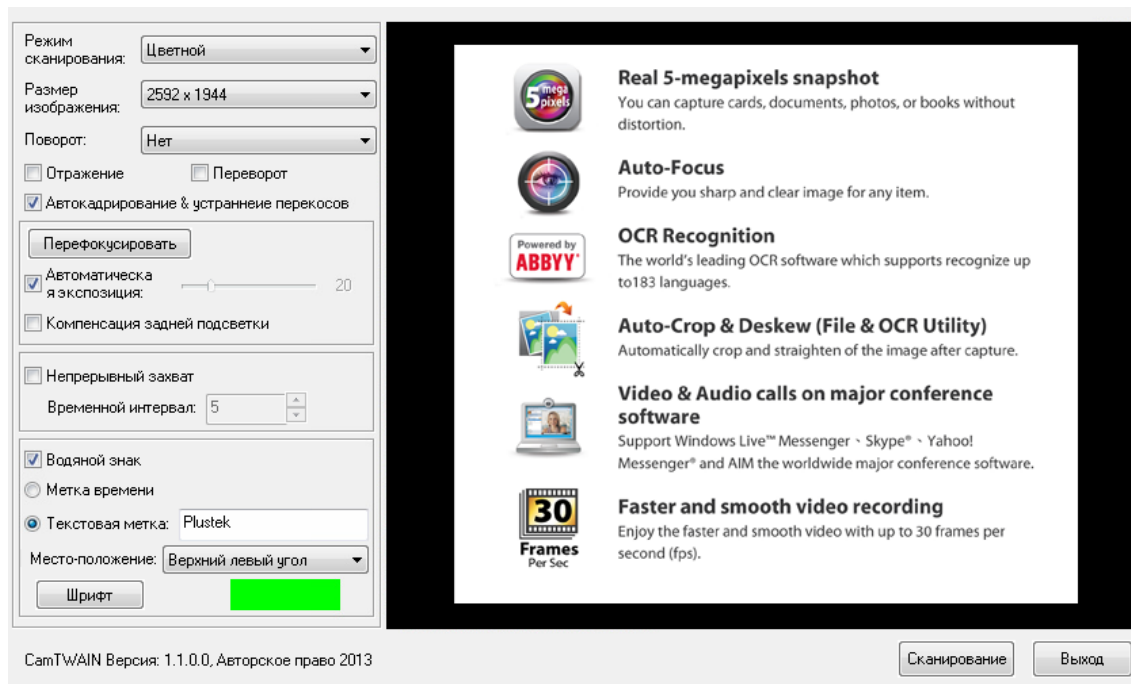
Режим сканирования: Цветной

Размер изображения: 2592 x 1944

Поворот: Нет

Отражение

Переворот

Автокадрирование & устранениe перекосов

Перефокусировать

Автоматическая экспозиция: 20

Компенсация задней подсветки

Непрерывный захват

Временной интервал: 5

Водяной знак

Метка времени

Текстовая метка: Plustek

Место-положение: Верхний левый угол

Шрифт

5 mega pixels

Real 5-megapixels snapshot
You can capture cards, documents, photos, or books without distortion.

Auto-Focus
Provide you sharp and clear image for any item.

Powered by ABBYY

OCR Recognition
The world's leading OCR software which supports recognize up to183 languages.

Auto-Crop & Deskew (File & OCR Utility)
Automatically crop and straighten of the image after capture.

Video & Audio calls on major conference software
Support Windows Live™ Messenger、Skype®、Yahoo! Messenger® and AIM the worldwide major conference software.

30 Frames Per Sec

Faster and smooth video recording
Enjoy the faster and smooth video with up to 30 frames per second (fps).

CamTWAIN Версия: 1.1.0.0, Авторское право 2013

Сканирование

Выход